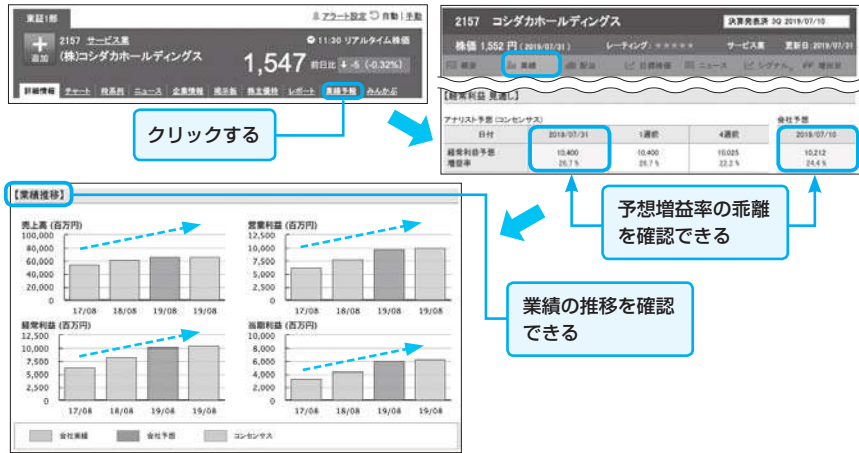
東証1部

アラート設定 自動 | 手動

2157 サービス業

11:30 リアルタイム株価

追加

(株)コシダカホールディングス

1,547 前日比 -5 (-0.32%)

詳細情報 | チャート | 時系列 | ニュース | 企業情報 | 掲示板 | 株主優待 | レポート | 業績予報 | みんかぶ

クリックする

2157 コシダカホールディングス

決算発表済 3Q 2019/07/10

株価 1,552 円 (2019/07/31)

レーティング：

サービス業

更新日：2019/07/31

概要 | 業績 | 配当 | 目標株価 | ニュース | シグナル | 掲示板

【経常利益 見通し】

アナリスト予想（コンセンサス）

会社予想

| 日付 | 2019/07/31 | 1週前 | 4週前 | 2019/07/10 |
|---|---|---|---|---|
| 経常利益予想 増益率 | 10,400 26.7％ | 10,400 26.7％ | 10,025 22.2％ | 10,212 24.4％ |

予想増益率の乖離を確認できる

【業績推移】

売上高（百万円）
100,000
80,000
60,000
40,000
20,000
0
17/08 18/08 19/08 19/08

営業利益（百万円）
12,500
10,000
7,500
5,000
2,500
0
17/08 18/08 19/08 19/08

経常利益（百万円）
12,500
10,000
7,500
5,000
2,500
0
17/08 18/08 19/08 19/08

当期利益（百万円）
7,500
6,000
4,500
3,000
1,500
0
17/08 18/08 19/08 19/08

業績の推移を確認できる

会社実績 会社予想 コンセンサス